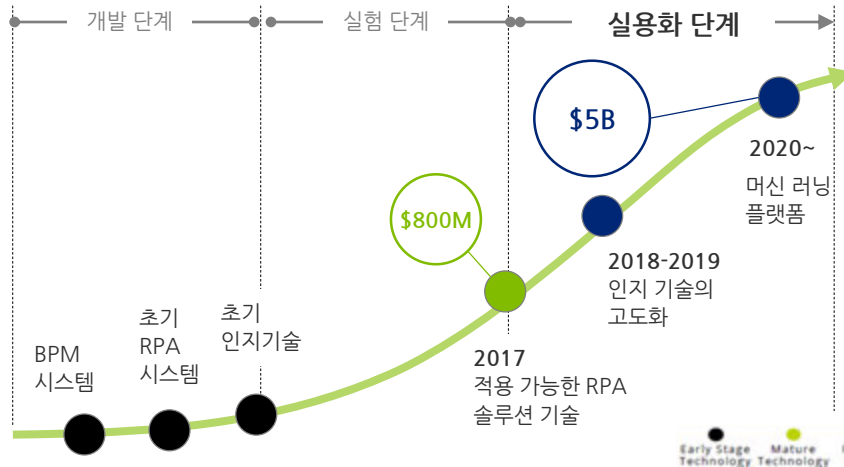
개발 단계

실험 단계

실용화 단계

$5B

2020~
머신 러닝
플랫폼

$800M

2018-2019
인지 기술의
고도화

2017
적용 가능한 RPA
솔루션 기술

BPM
시스템

초기
RPA
시스템

초기
인지기술

Early Stage Technology

Mature Technology